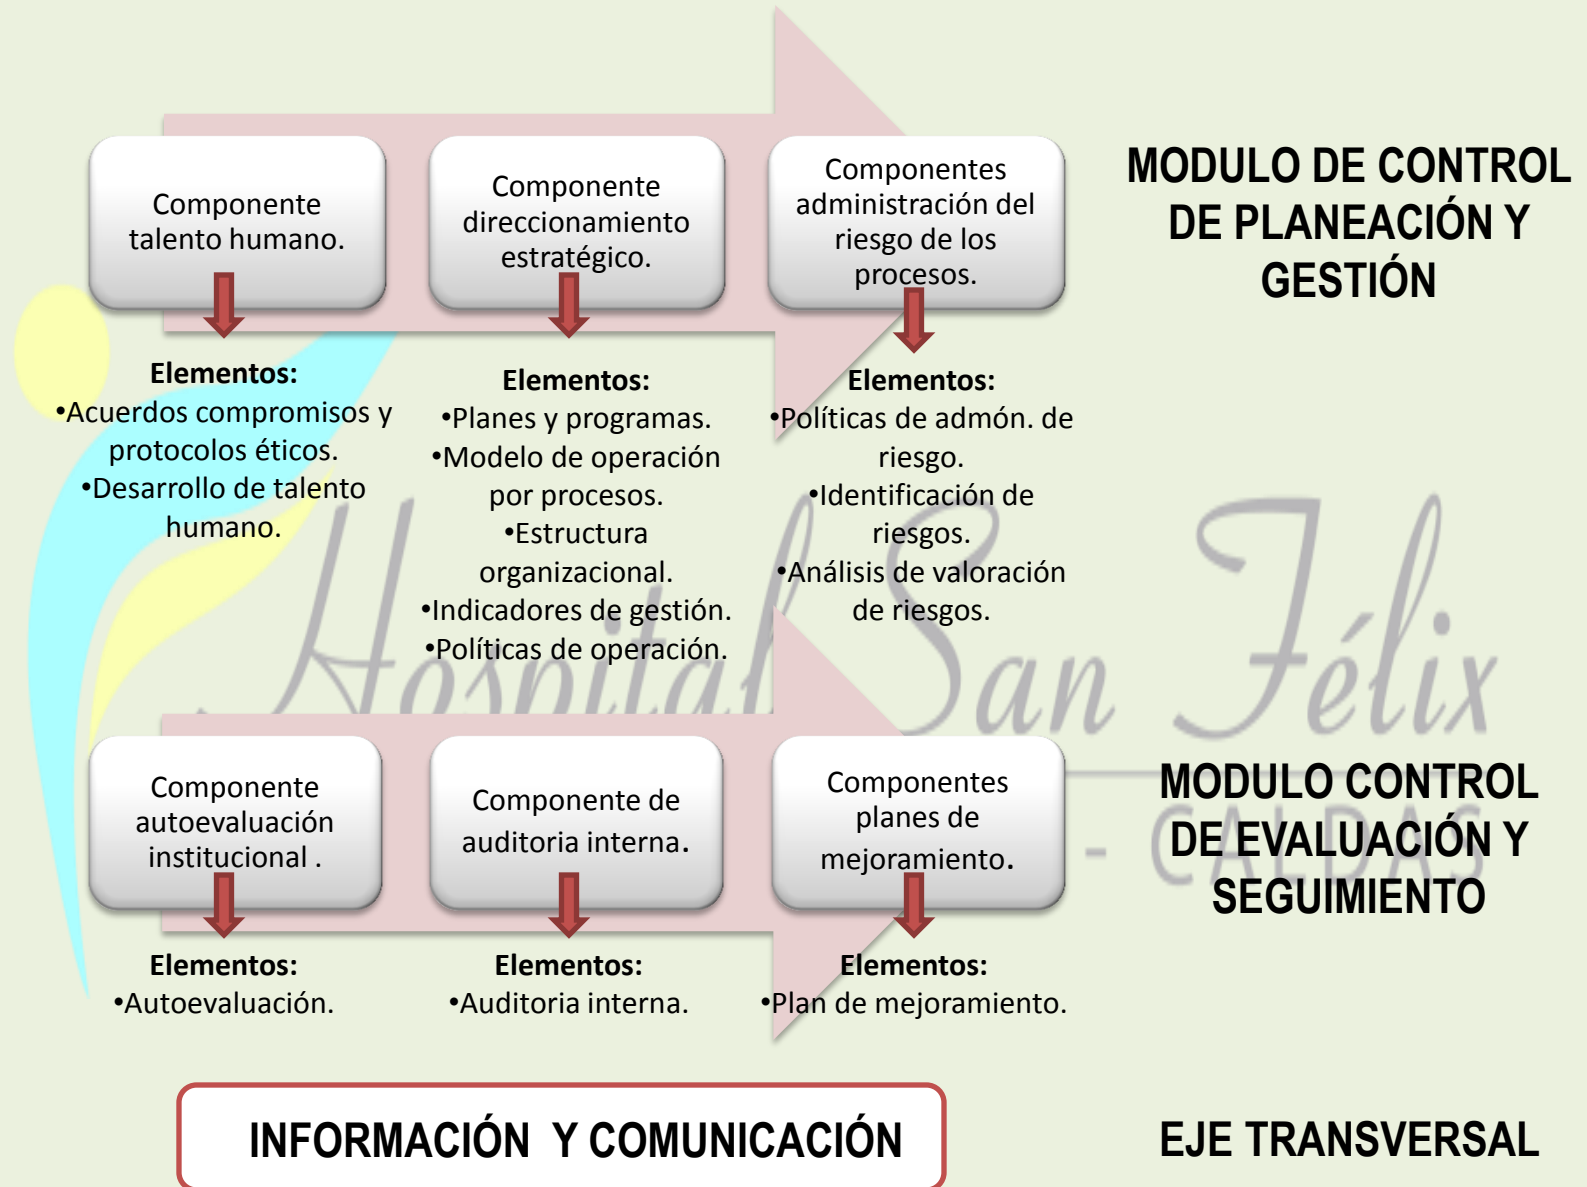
Componente talento humano.

Componente direccionamiento estratégico.

Componentes administración del riesgo de los procesos.

MODULO DE CONTROL DE PLANEACIÓN Y GESTIÓN

Elementos:
•Acuerdos compromisos y protocolos éticos.
•Desarrollo de talento humano.

Elementos:
•Planes y programas.
•Modelo de operación por procesos.
•Estructura organizacional.
•Indicadores de gestión.
•Políticas de operación.

Elementos:
•Políticas de admón. de riesgo.
•Identificación de riesgos.
•Análisis de valoración de riesgos.

Hospital San Félix
- CALDAS -

Componente autoevaluación institucional .

Componente de auditoria interna.

Componentes planes de mejoramiento.

MODULO CONTROL DE EVALUACIÓN Y SEGUIMIENTO

Elementos:
•Autoevaluación.

Elementos:
•Auditoria interna.

Elementos:
•Plan de mejoramiento.

INFORMACIÓN Y COMUNICACIÓN

EJE TRANSVERSAL